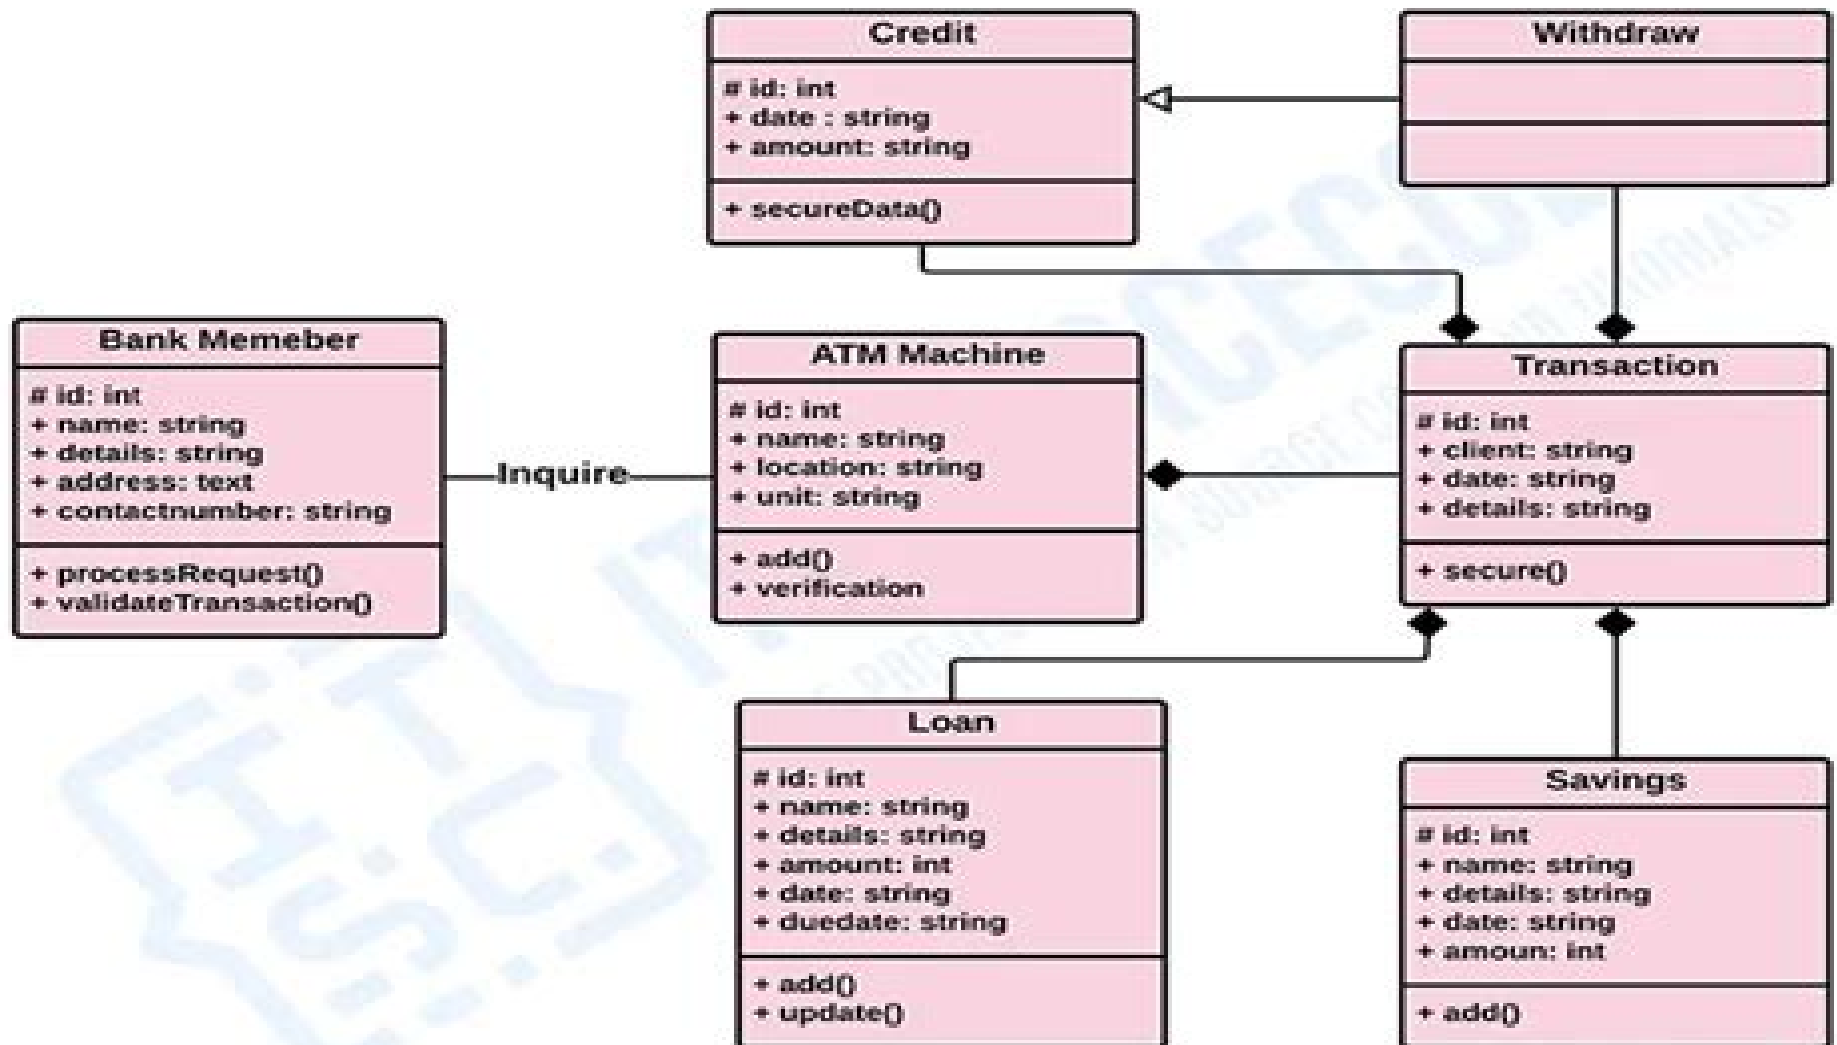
Credit

# id: int
+ date : string
+ amount: string

+ secureData()

Withdraw

Bank Memeber

# id: int
+ name: string
+ details: string
+ address: text
+ contactnumber: string

+ processRequest()
+ validateTransaction()

Inquire

ATM Machine

# id: int
+ name: string
+ location: string
+ unit: string

+ add()
+ verification

Transaction

# id: int
+ client: string
+ date: string
+ details: string

+ secure()

Loan

# id: int
+ name: string
+ details: string
+ amount: int
+ date: string
+ duedate: string

+ add()
+ update()

Savings

# id: int
+ name: string
+ details: string
+ date: string
+ amoun: int

+ add()